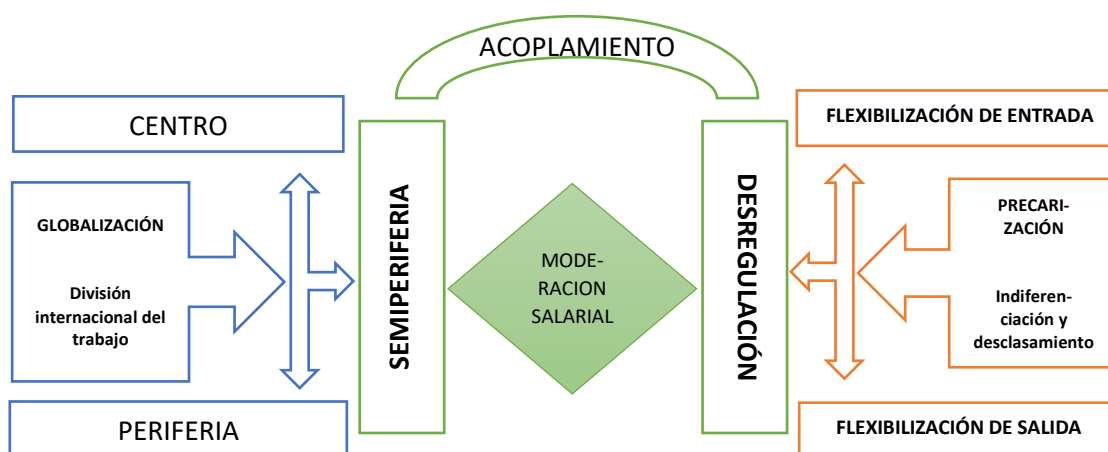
ACOPLAMIENTO

CENTRO

GLOBALIZACIÓN

División internacional del trabajo

PERIFERIA

SEMIPERIFERIA

MODERACION SALARIAL

DESREGULACIÓN

FLEXIBILIZACIÓN DE ENTRADA

PRECARIZACIÓN

Indiferenciación y desclasamiento

FLEXIBILIZACIÓN DE SALIDA